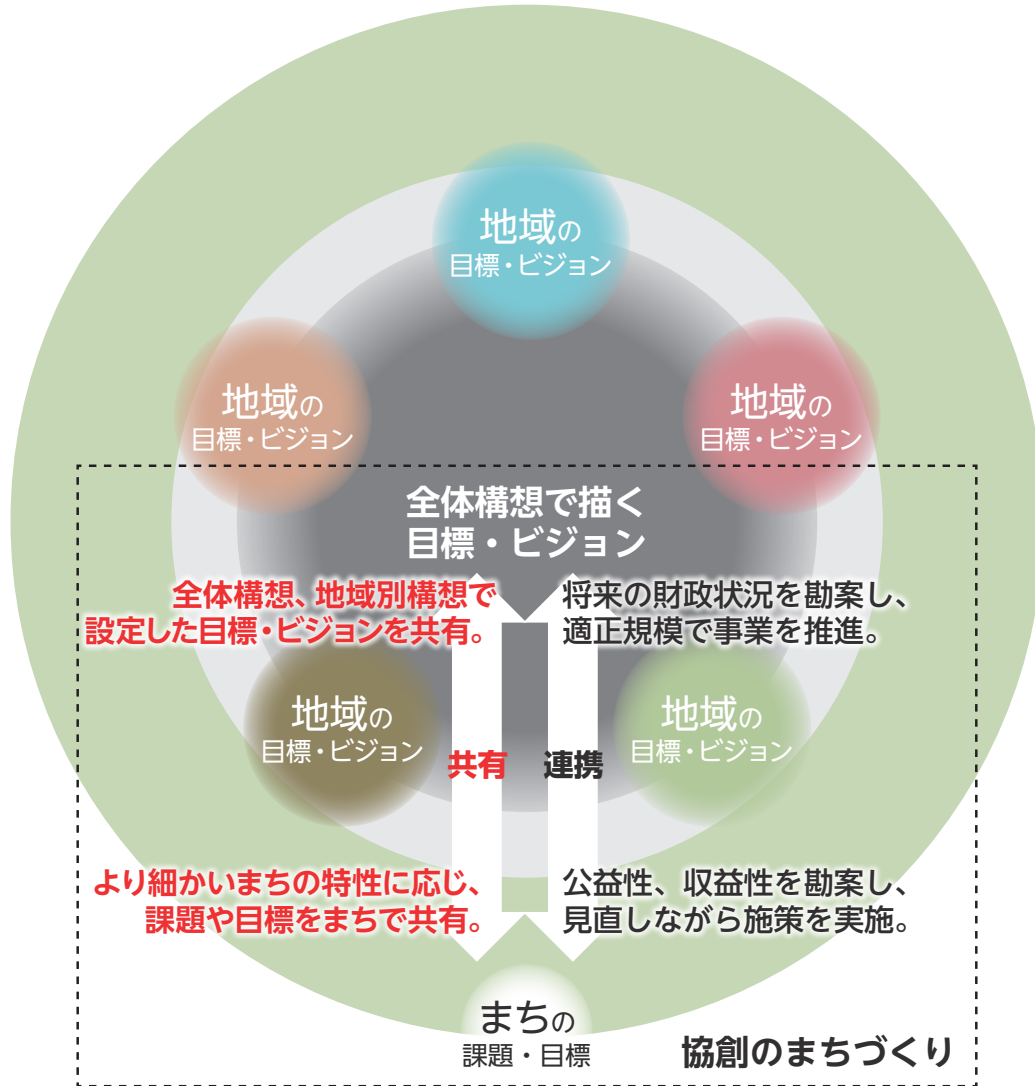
地域の
目標・ビジョン

地域の
目標・ビジョン

地域の
目標・ビジョン

全体構想で描く
目標・ビジョン

全体構想、地域別構想で
設定した目標・ビジョンを共有。

将来の財政状況を勘案し、
適正規模で事業を推進。

地域の
目標・ビジョン

共有

連携

地域の
目標・ビジョン

より細かいまちの特性に応じ、
課題や目標をまちで共有。

公益性、収益性を勘案し、
見直しながら施策を実施。

まちの
課題・目標

協創のまちづくり